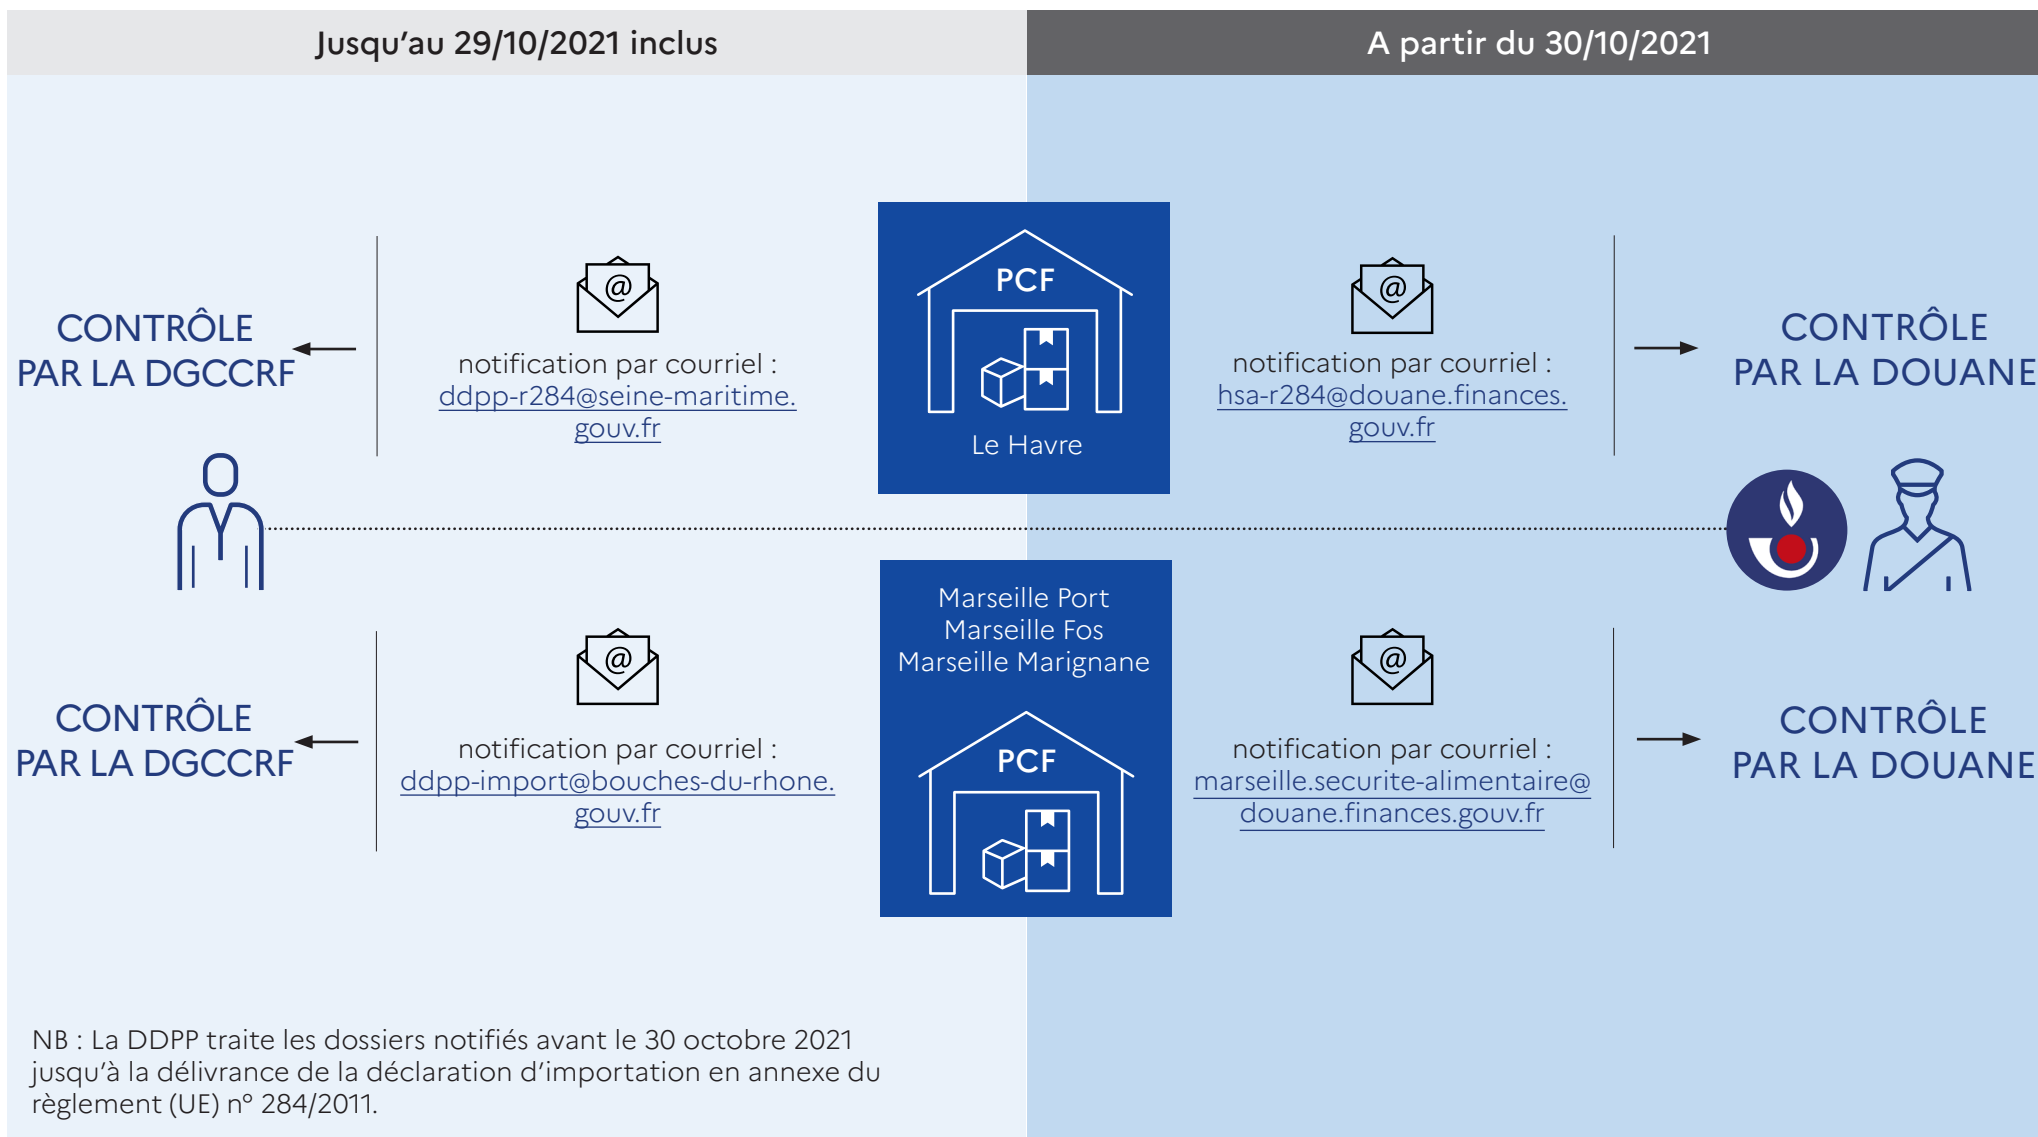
Jusqu'au 29/10/2021 inclus

A partir du 30/10/2021

CONTRÔLE PAR LA DGCCRF

notification par courriel : ddpp-r284@seine-maritime.gouv.fr

PCF

Le Havre

notification par courriel : hsa-r284@douane.finances.gouv.fr

CONTRÔLE PAR LA DOUANE

CONTRÔLE PAR LA DGCCRF

notification par courriel : ddpp-import@bouches-du-rhone.gouv.fr

Marseille Port
Marseille Fos
Marseille Marignane

PCF

notification par courriel : marseille.securite-alimentaire@douane.finances.gouv.fr

CONTRÔLE PAR LA DOUANE

NB : La DDPP traite les dossiers notifiés avant le 30 octobre 2021 jusqu'à la délivrance de la déclaration d'importation en annexe du règlement (UE) n° 284/2011.